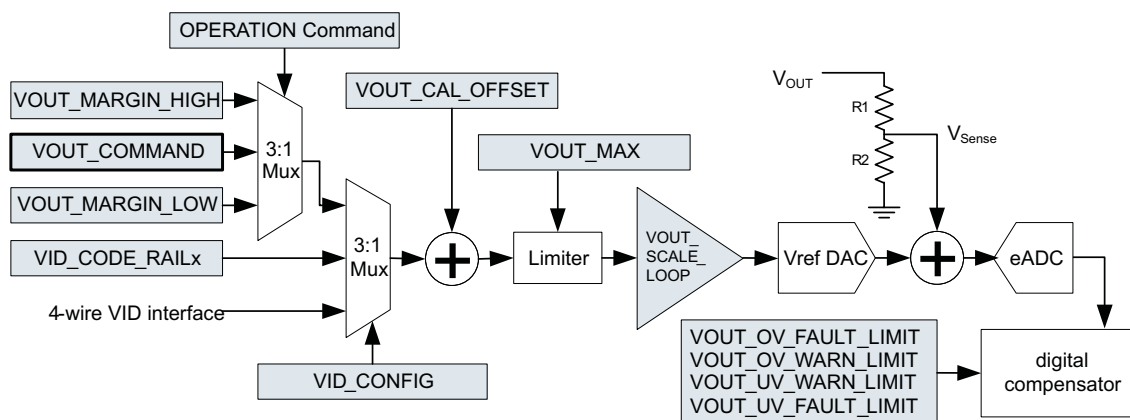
OPERATION Command

VOUT_MARGIN_HIGH

VOUT_COMMAND

VOUT_MARGIN_LOW

3:1 Mux

VOUT_CAL_OFFSET

VID_CODE_RAILx

4-wire VID interface

3:1 Mux

VID_CONFIG

VOUT_MAX

Limiter

VOUT_ SCALE_ LOOP

$V_{OUT}$

R1

R2

$V_{Sense}$

Vref DAC

eADC

VOUT_OV_FAULT_LIMIT
VOUT_OV_WARN_LIMIT
VOUT_UV_WARN_LIMIT
VOUT_UV_FAULT_LIMIT

digital compensator